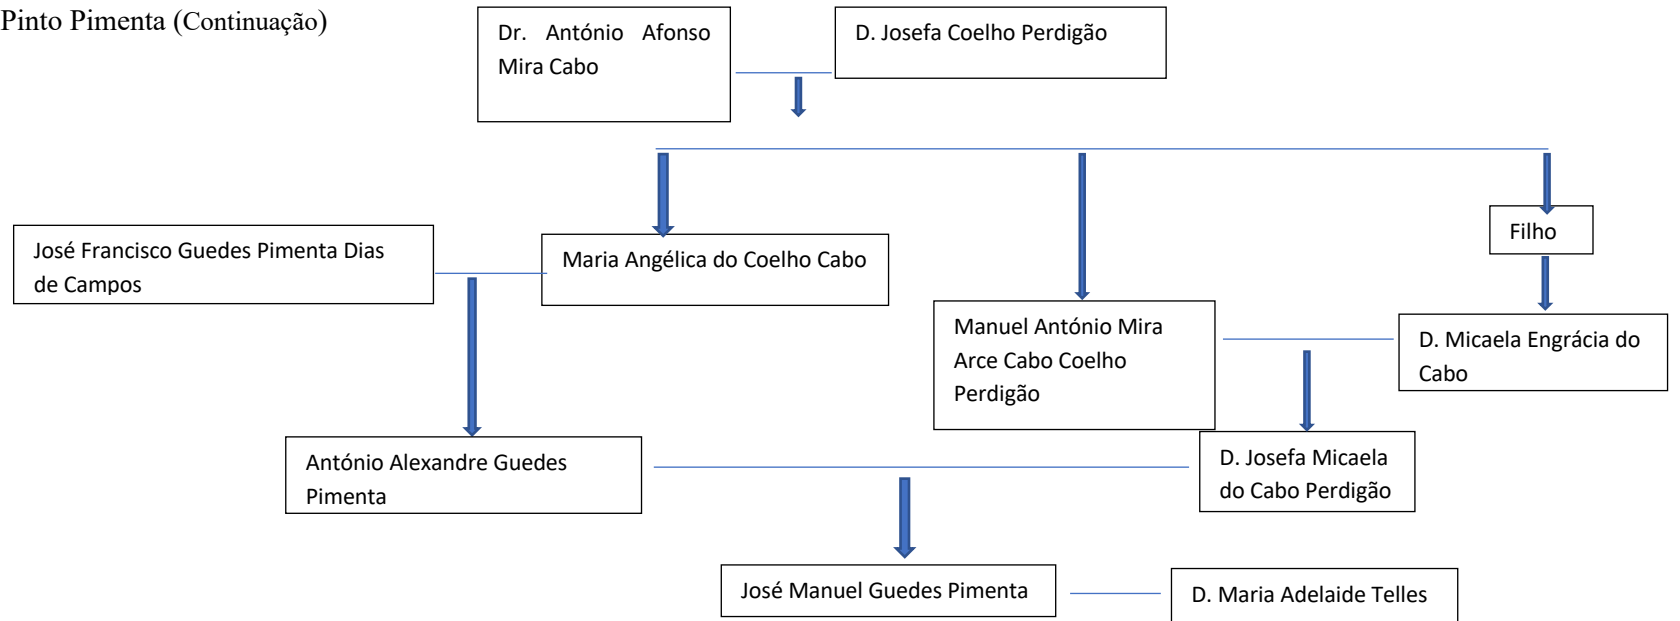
Pinto Pimenta (Continuação)

Dr. António Afonso Mira Cabo

D. Josefa Coelho Perdigão

José Francisco Guedes Pimenta Dias de Campos

Maria Angélica do Coelho Cabo

Filho

Manuel António Mira Arce Cabo Coelho Perdigão

D. Micaela Engrácia do Cabo

António Alexandre Guedes Pimenta

D. Josefa Micaela do Cabo Perdigão

José Manuel Guedes Pimenta

D. Maria Adelaide Telles